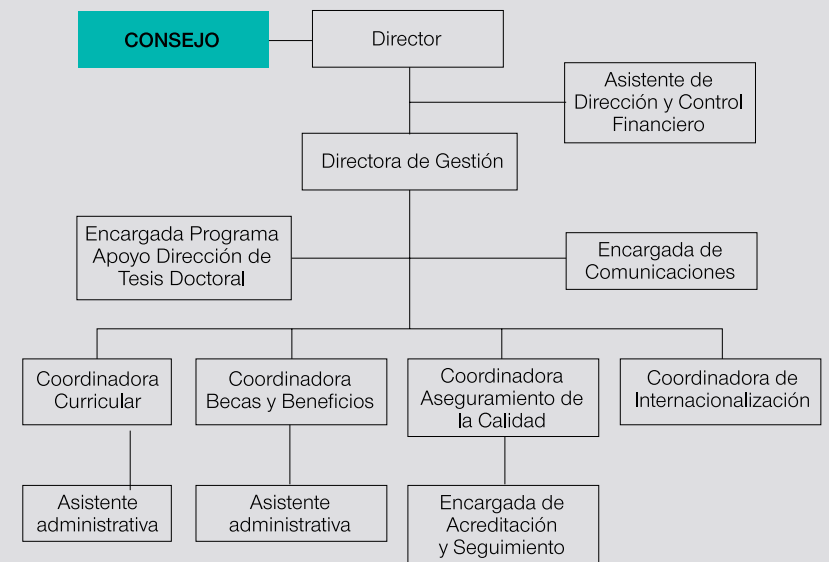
CONSEJO

Director

Asistente de Dirección y Control Financiero

Directora de Gestión

Encargada Programa Apoyo Dirección de Tesis Doctoral

Encargada de Comunicaciones

Coordinadora Curricular

Coordinadora Becas y Beneficios

Coordinadora Aseguramiento de la Calidad

Coordinadora de Internacionalización

Asistente administrativa

Asistente administrativa

Encargada de Acreditación y Seguimiento